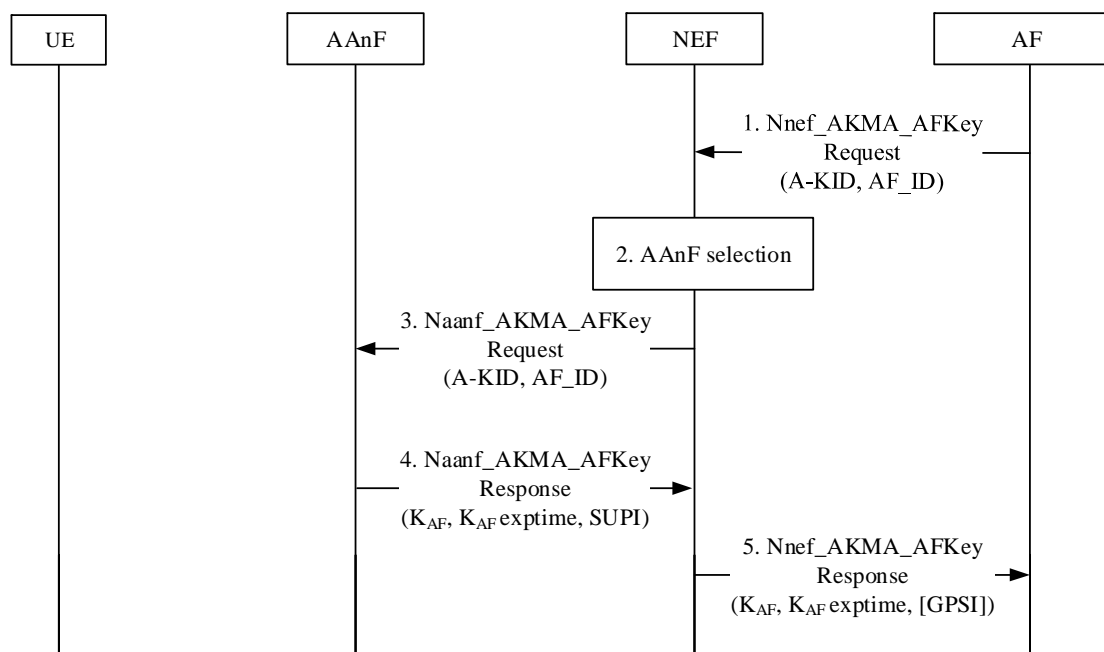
UE

AAnF

NEF

AF

1. Nnef_AKMA_AFKey Request (A-KID, AF_ID)

2. AAnF selection

3. Naanf_AKMA_AFKey Request (A-KID, AF_ID)

4. Naanf_AKMA_AFKey Response ($K_{AF}$, $K_{AF}$ exptime, SUPI)

5. Nnef_AKMA_AFKey Response ($K_{AF}$, $K_{AF}$ exptime, [GPSI])